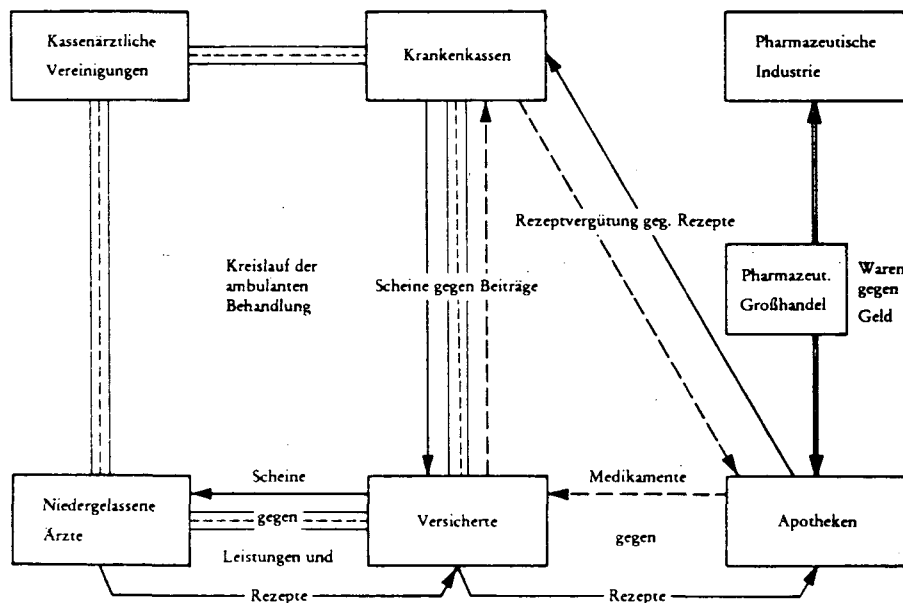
Kassenärztliche Vereinigungen

Krankenkassen

Pharmazeutische Industrie

Rezeptvergütung geg. Rezepte

Kreislauf der ambulanten Behandlung

Scheine gegen Beiträge

Pharmazeut. Großhandel

Waren gegen Geld

Scheine

Medikamente

Niedergelassene Ärzte

gegen

Versicherte

gegen

Apotheken

Leistungen und

Rezepte

Rezepte